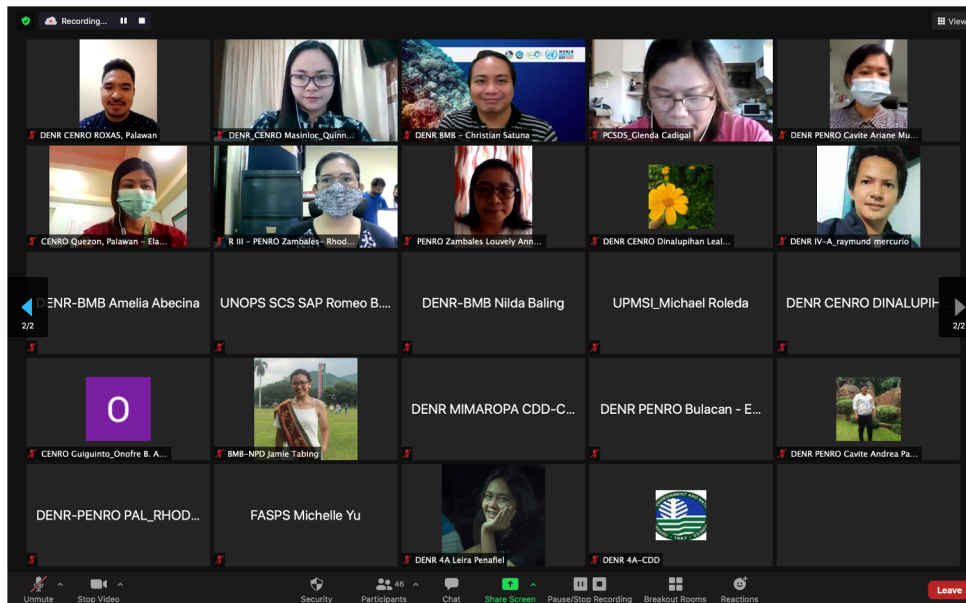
Recording...

View

DENR CENRO ROXAS, Palawan

DENR_CENRO Masinloc_Quinn...

DENR BMB – Christian Satuna

PCSDS_Glenda Cadigal

DENR PENRO Cavite Ariane Mu...

CENRO Quezon, Palawan – Ela...

R III – PENRO Zambales- Rhod...

PENRO Zambales Louvely Ann...

DENR CENRO Dinalupihan Leal...

DENR IV-A_raymund mercurio

2/2

DENR-BMB Amelia Abecina

UNOPS SCS SAP Romeo B....

DENR-BMB Nilda Baling

UPMSI_Michael Roleda

DENR CENRO DINALUPIH

2/2

O

CENRO Guiguinto_Onofre B. A...

BMB-NPD Jamie Tabing

DENR MIMAROPA CDD-C...

DENR PENRO Bulacan - E...

DENR PENRO Cavite Andrea Pa...

DENR-PENRO PAL_RHOD...

FASPS Michelle Yu

DENR 4A Leira Penafiel

DENR 4A-CDD

Unmute

Stop Video

Security

46

Participants

Chat

Share Screen

Pause/Stop Recording

Breakout Rooms

Reactions

Leave